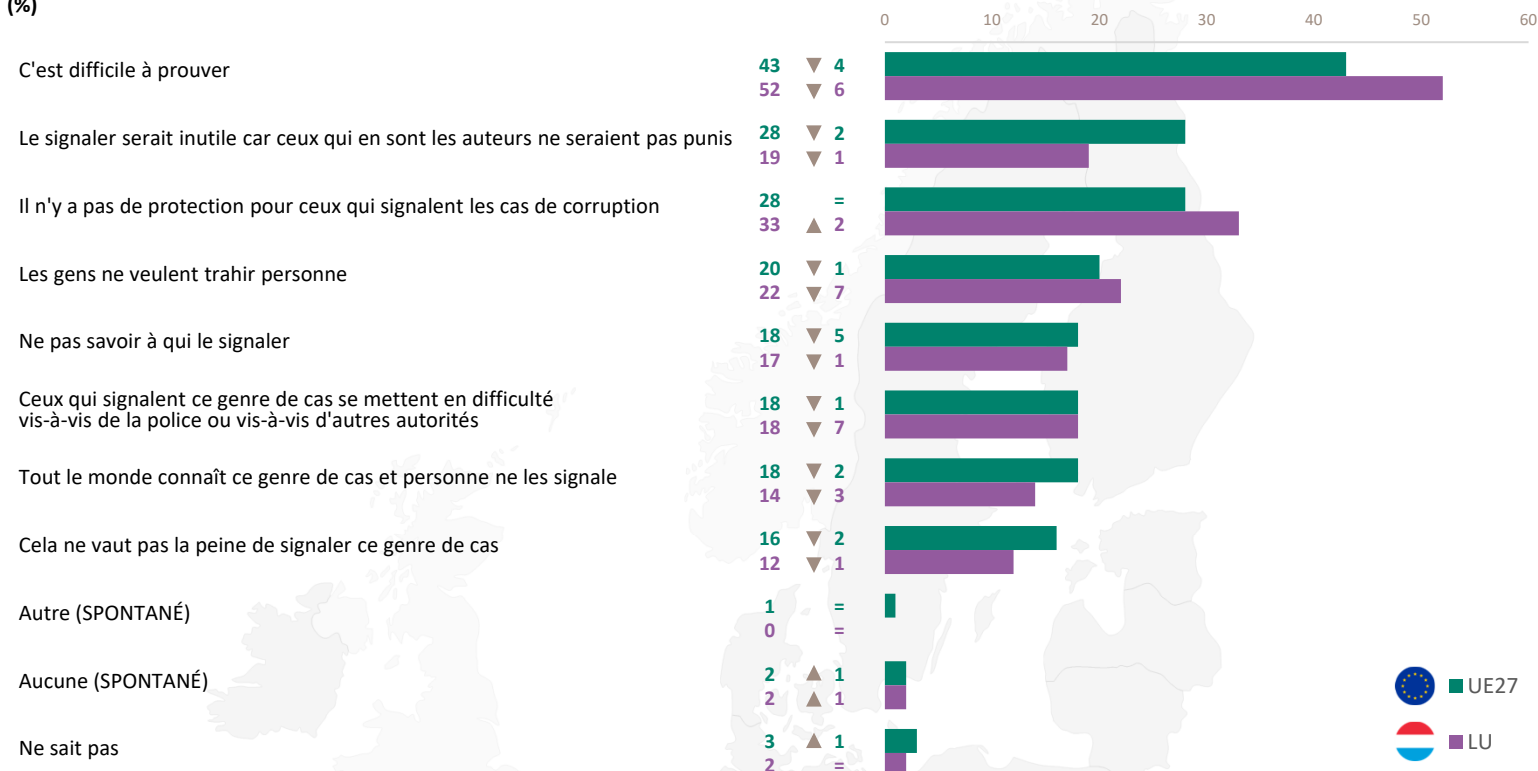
(%)

| | UE27 | | LU | |
|---|---|---|---|---|
| C'est difficile à prouver | 43 | ▼ 4 | 52 | ▼ 6 |
| Le signaler serait inutile car ceux qui en sont les auteurs ne seraient pas punis | 28 | ▼ 2 | 19 | ▼ 1 |
| Il n'y a pas de protection pour ceux qui signalent les cas de corruption | 28 | = | 33 | ▲ 2 |
| Les gens ne veulent trahir personne | 20 | ▼ 1 | 22 | ▼ 7 |
| Ne pas savoir à qui le signaler | 18 | ▼ 5 | 17 | ▼ 1 |
| Ceux qui signalent ce genre de cas se mettent en difficulté vis-à-vis de la police ou vis-à-vis d'autres autorités | 18 | ▼ 1 | 18 | ▼ 7 |
| Tout le monde connaît ce genre de cas et personne ne les signale | 18 | ▼ 2 | 14 | ▼ 3 |
| Cela ne vaut pas la peine de signaler ce genre de cas | 16 | ▼ 2 | 12 | ▼ 1 |
| Autre (SPONTANÉ) | 1 | = | 0 | = |
| Aucune (SPONTANÉ) | 2 | ▲ 1 | 2 | ▲ 1 |
| Ne sait pas | 3 | ▲ 1 | 2 | = |

0 10 20 30 40 50 60

UE27
LU